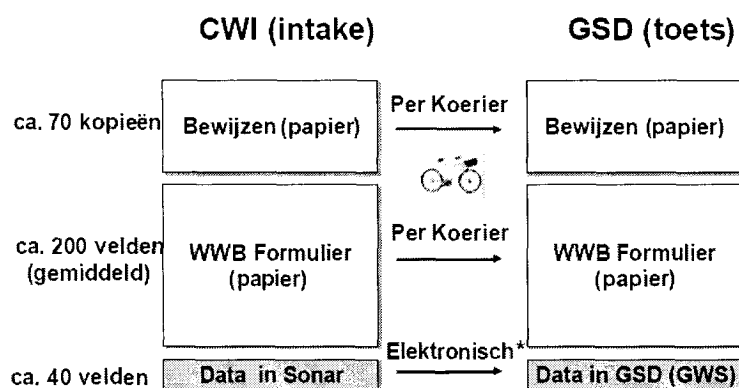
CWI (intake)

GSD (toets)

ca. 70 kopieën

Bewijzen (papier)

Per Koerier

Bewijzen (papier)

ca. 200 velden (gemiddeld)

WWB Formulier (papier)

Per Koerier

WWB Formulier (papier)

ca. 40 velden

Data in Sonar

Elektronisch*

Data in GSD (GWS)